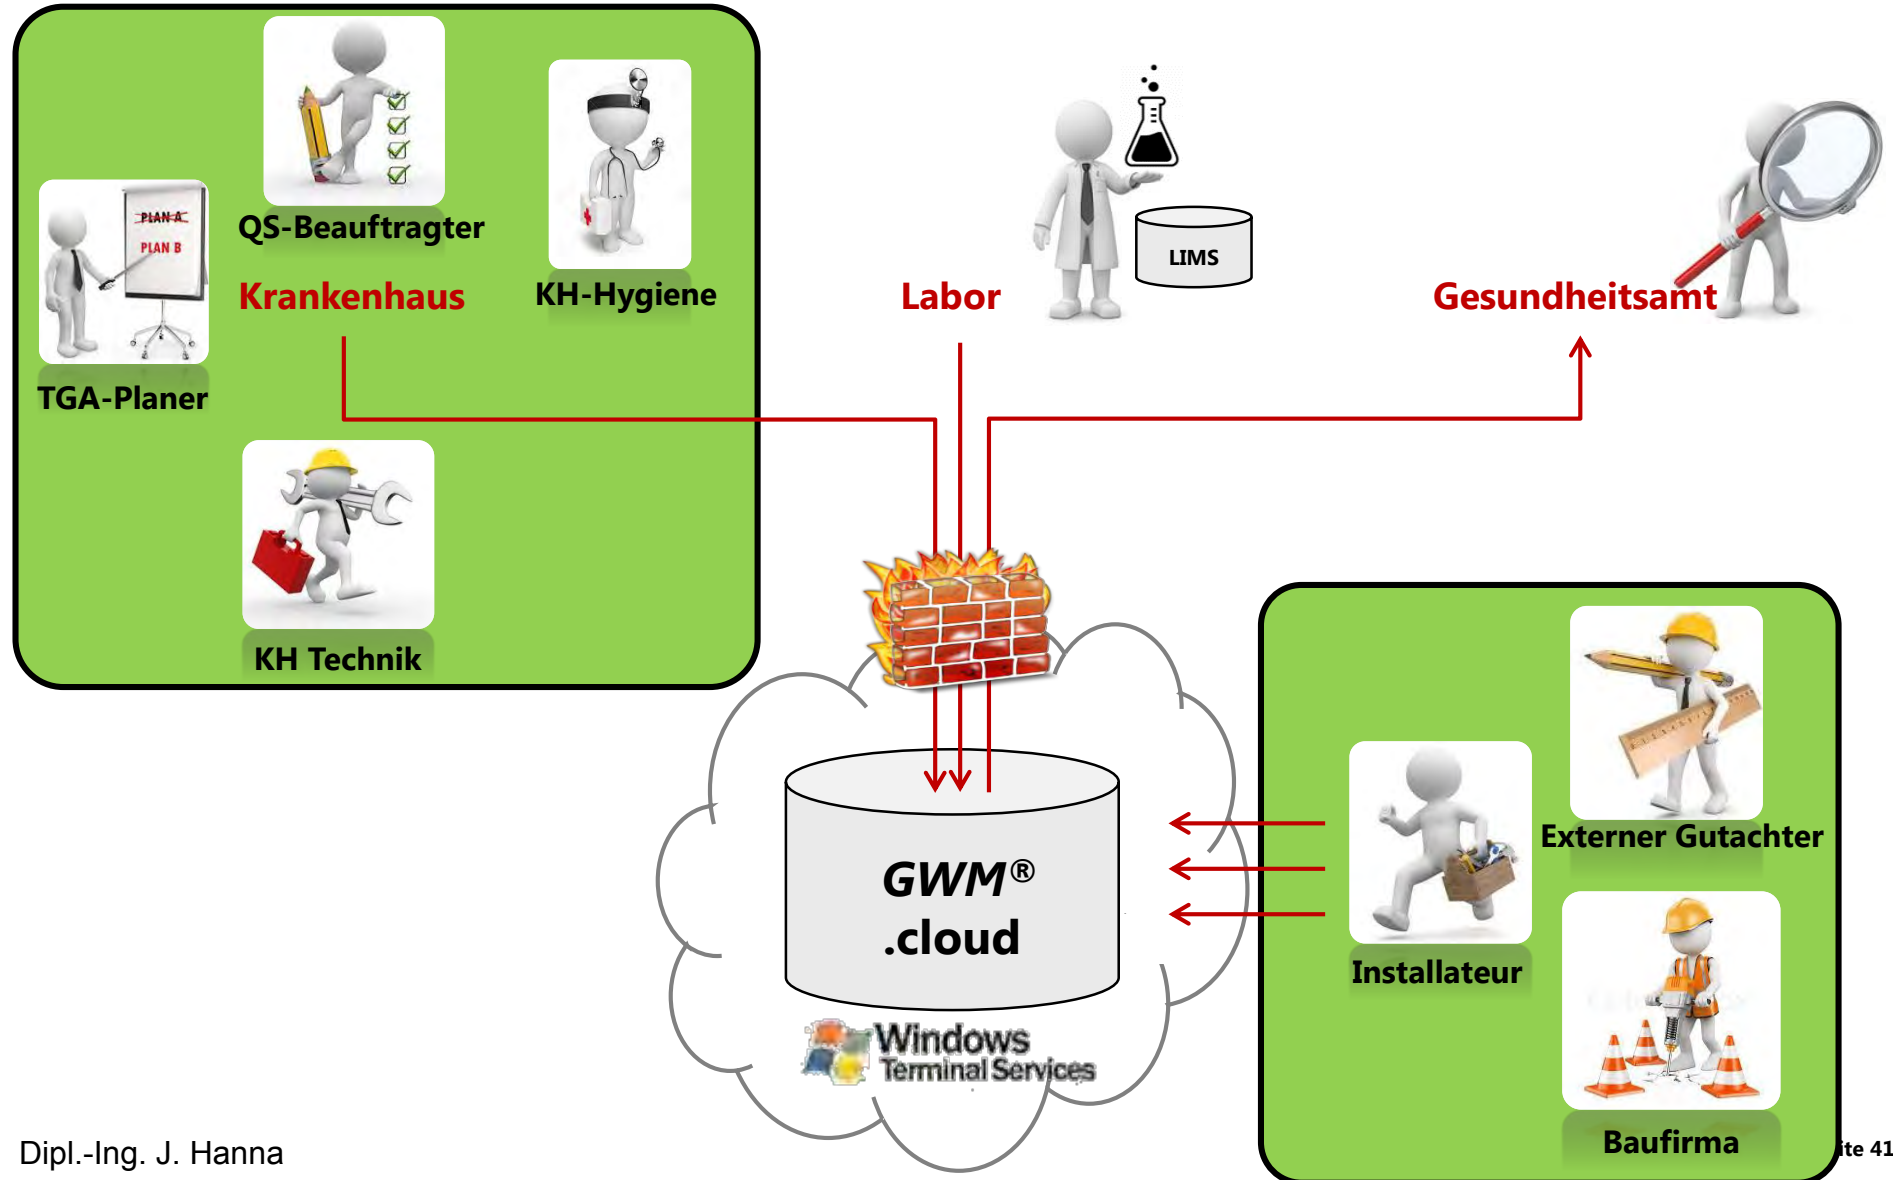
PLAN A
PLAN B

QS-Beauftragter

Krankenhaus

KH-Hygiene

TGA-Planer

KH Technik

Labor

LIMS

Gesundheitsamt

GWM®
.cloud

Windows
Terminal Services

Installateur

Externer Gutachter

Baufirma

Dipl.-Ing. J. Hanna

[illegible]ite 41